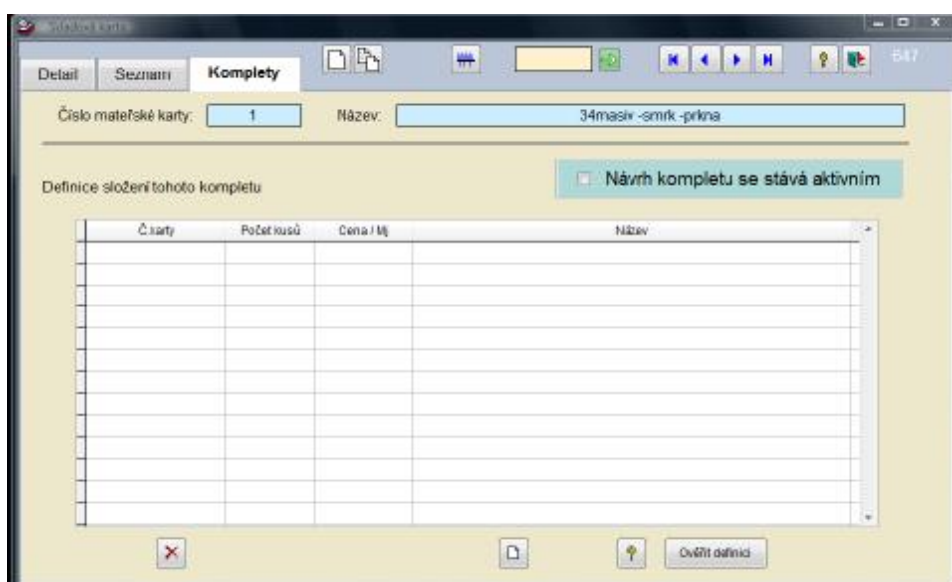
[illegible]

Detail Seznam Komplety

647

Číslo mateřské karty: 1 Název: 34masiv -smrk -prkna

Definice složení tohoto kompletu

Návrh kompletu se stává aktivním

| Č.karty | Počet kusů | Cena / Mj | Název |
|---|---|---|---|
| | | | |

Ověřit definici